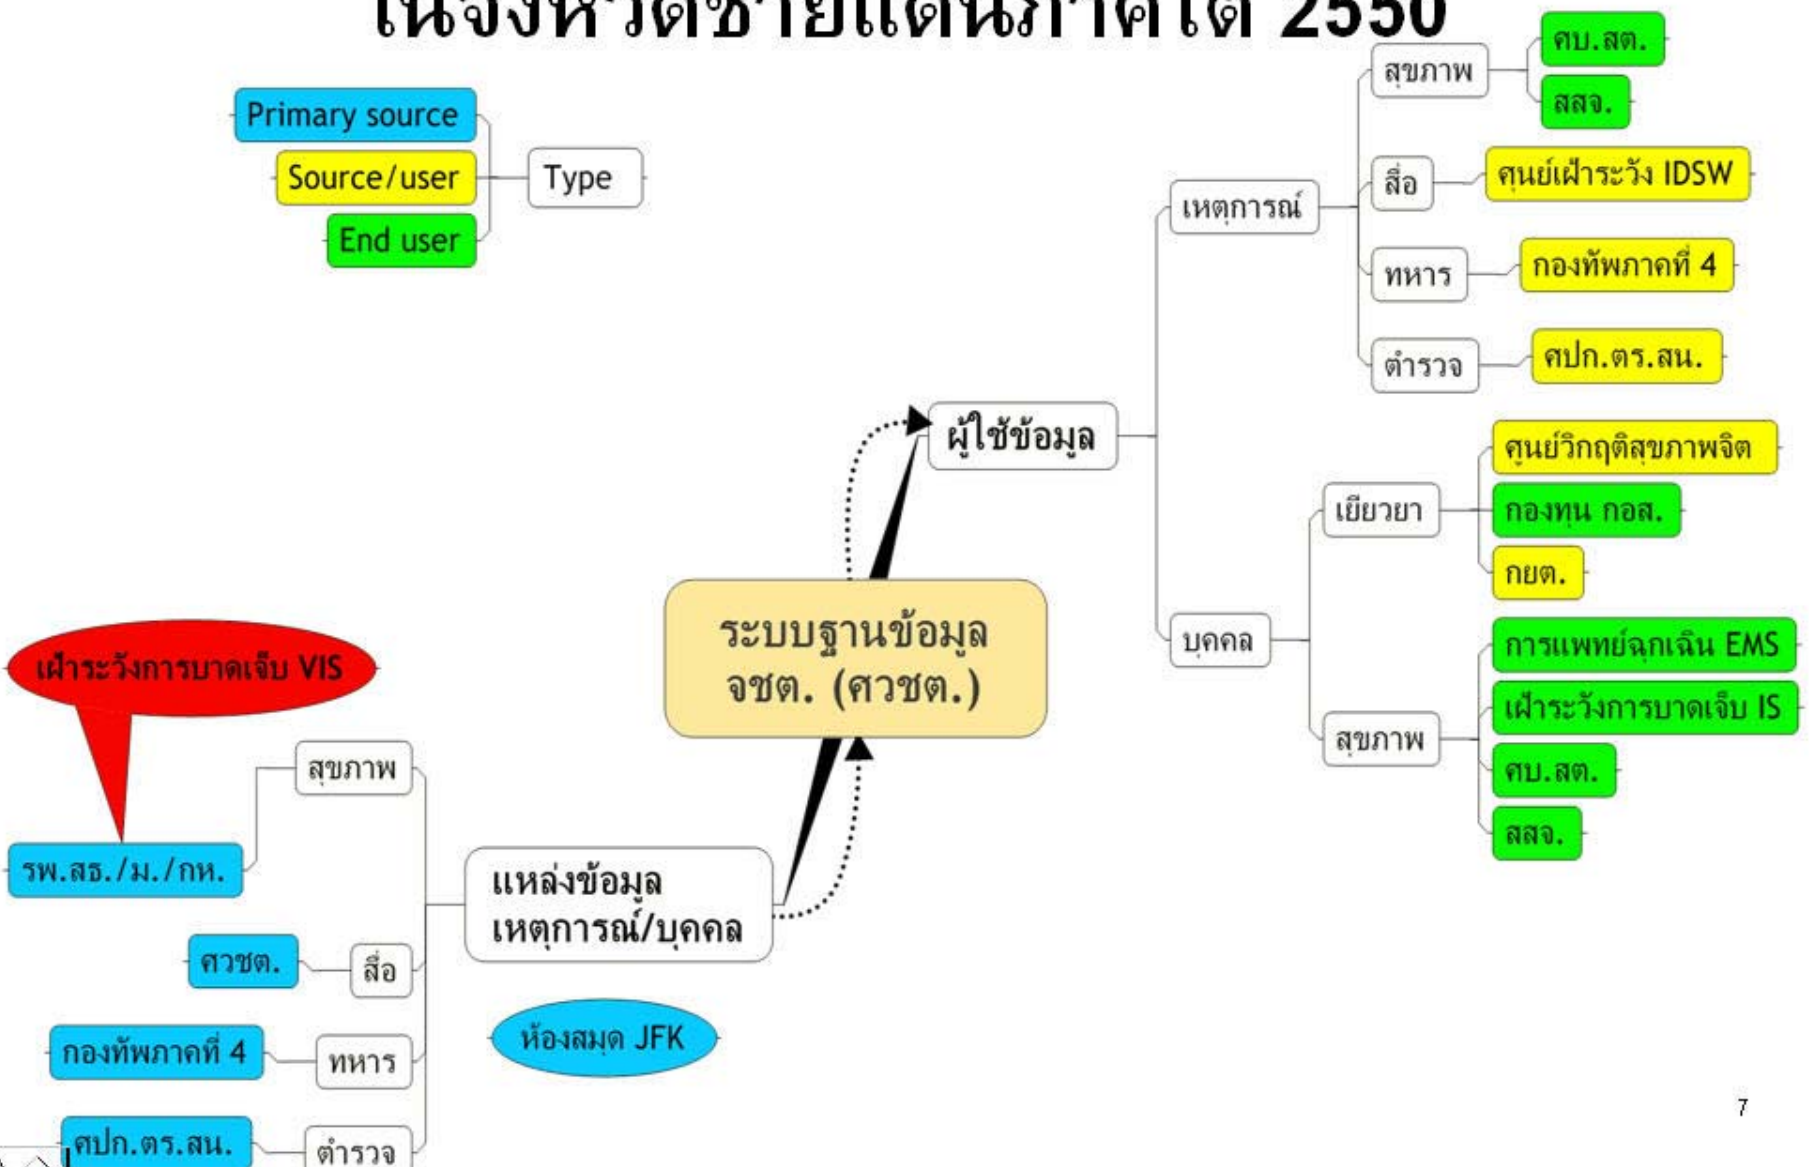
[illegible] 2550

Primary source
Source/user
End user
Type

ผู้ใช้ข้อมูล
เหตุการณ์
สุขภาพ
ศบ.สต.
สสจ.
สื่อ
ศูนย์เฝ้าระวัง IDSW
ทหาร
กองทัพภาคที่ 4
ตำรวจ
ศปก.ตร.สน.

บุคคล
เยียวยา
ศูนย์วิกฤติสุขภาพจิต
กองทุน กอส.
กยต.
สุขภาพ
การแพทย์ฉุกเฉิน EMS
เฝ้าระวังการบาดเจ็บ IS
ศบ.สต.
สสจ.

ระบบฐานข้อมูล จชต. (ศวชต.)

เฝ้าระวังการบาดเจ็บ VIS
รพ.สธ./ม./กห.
สุขภาพ
ศวชต.
สื่อ
กองทัพภาคที่ 4
ทหาร
ศปก.ตร.สน.
ตำรวจ
แหล่งข้อมูล เหตุการณ์/บุคคล
ห้องสมุด JFK

7